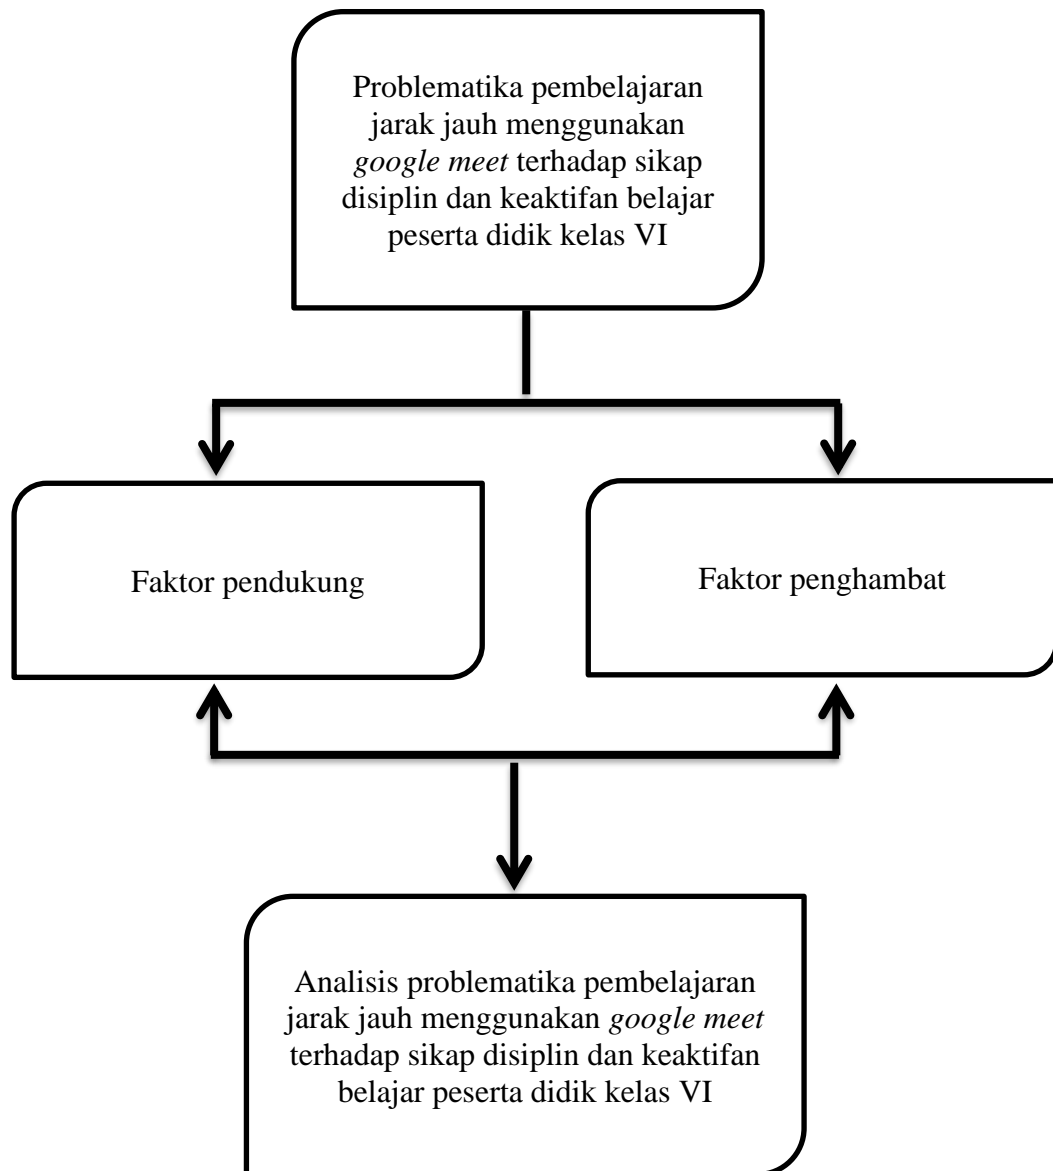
Problematika pembelajaran jarak jauh menggunakan google meet terhadap sikap disiplin dan keaktifan belajar peserta didik kelas VI

Faktor pendukung

Faktor penghambat

Analisis problematika pembelajaran jarak jauh menggunakan google meet terhadap sikap disiplin dan keaktifan belajar peserta didik kelas VI